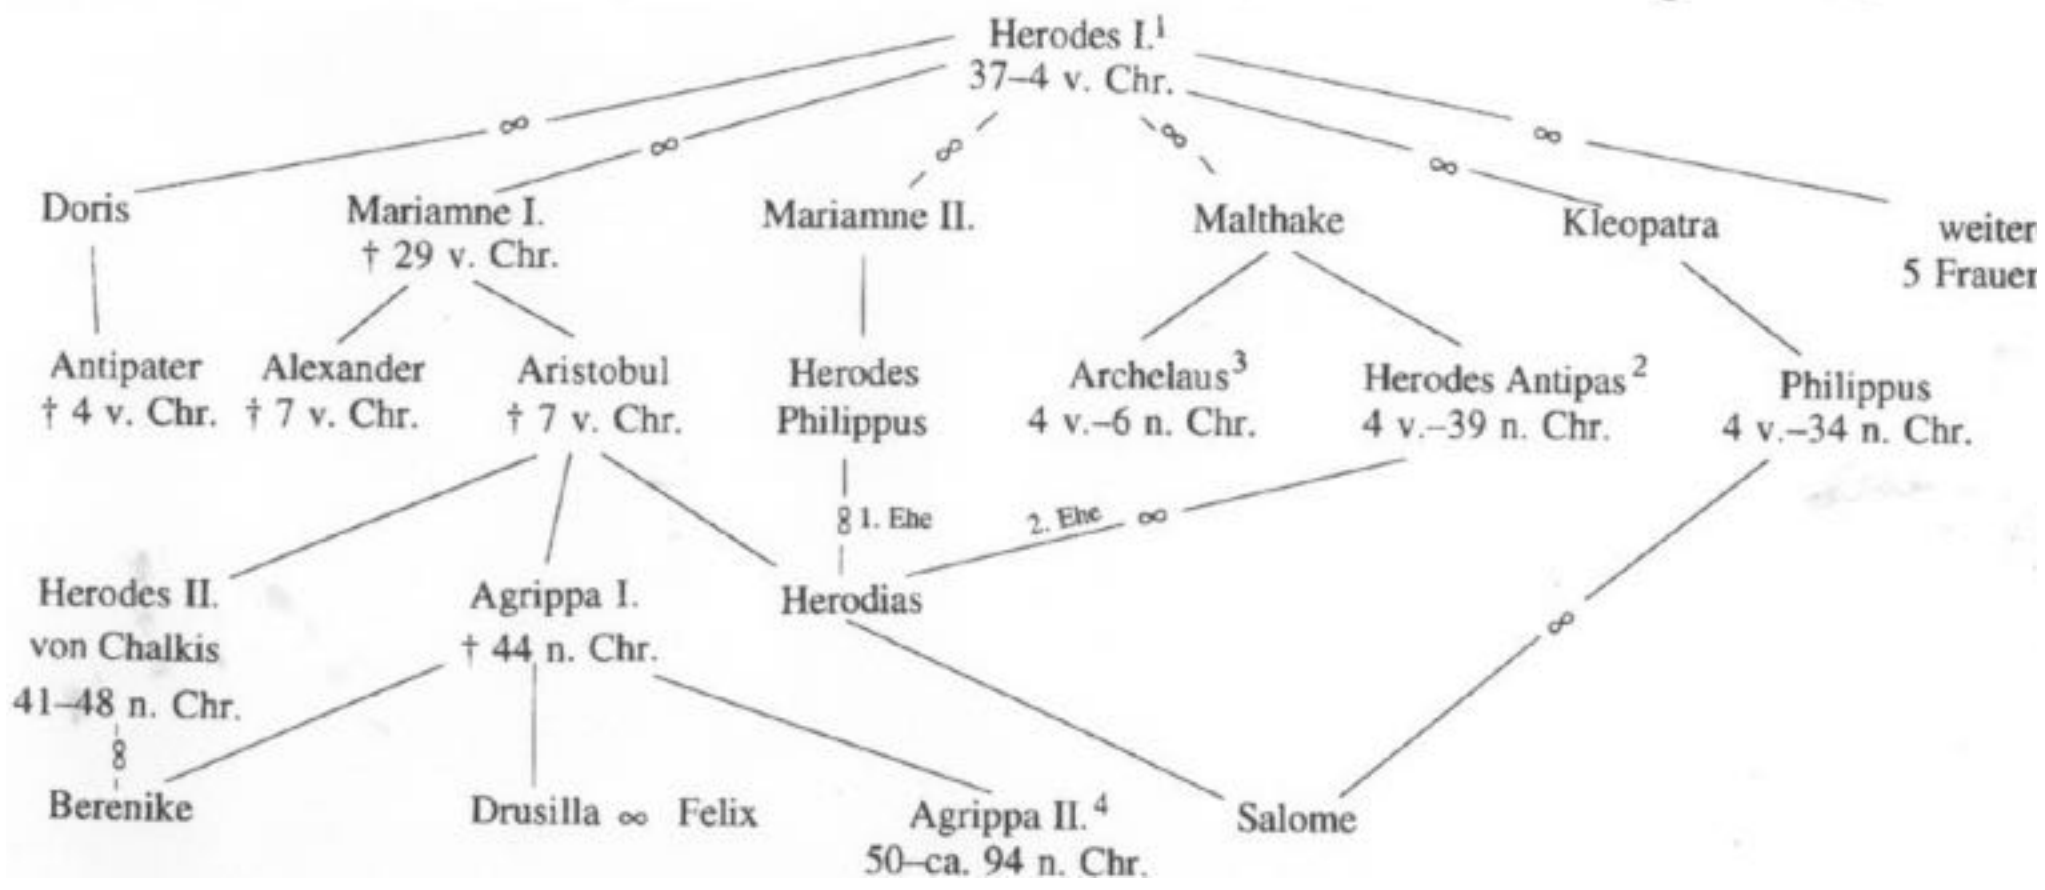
Herodes I.$^1$
37–4 v. Chr.

∞ ∞ ∞ ∞ ∞ ∞

Doris

Mariamne I.
† 29 v. Chr.

Mariamne II.

Malthake

Kleopatra

weiter
5 Frauer

Antipater
† 4 v. Chr.

Alexander
† 7 v. Chr.

Aristobul
† 7 v. Chr.

Herodes
Philippus

Archelaus$^3$
4 v.–6 n. Chr.

Herodes Antipas$^2$
4 v.–39 n. Chr.

Philippus
4 v.–34 n. Chr.

∞ 1. Ehe

2. Ehe ∞

Herodes II.
von Chalkis
41–48 n. Chr.

Agrippa I.
† 44 n. Chr.

Herodias

∞

∞

Berenike

Drusilla ∞ Felix

Agrippa II.$^4$
50–ca. 94 n. Chr.

Salome